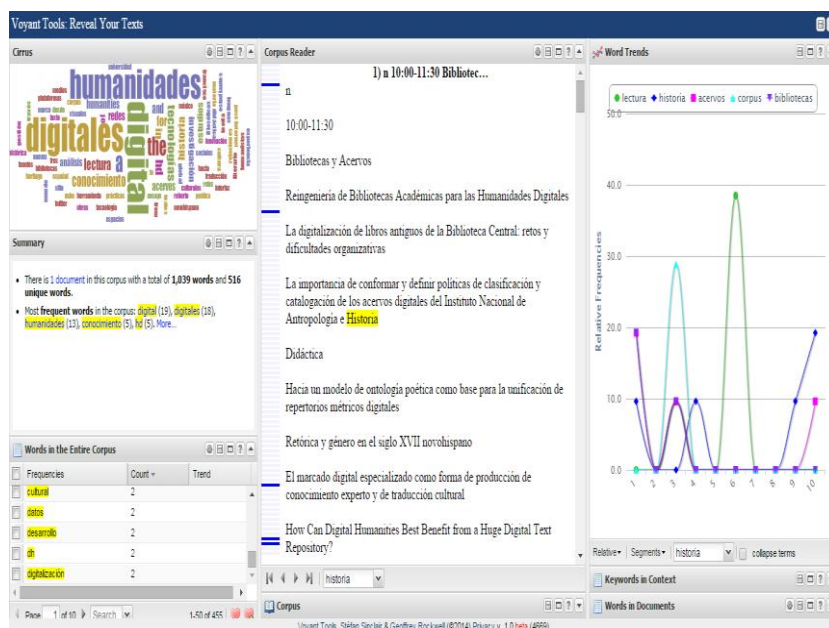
Voyant Tools: Reveal Your Texts

Cirrus

humanidades digitales digital the a lectura conocimiento investigación redes tecnologías acervos and for humanities análisis universidad plataformas

Summary

• There is 1 document in this corpus with a total of 1,039 words and 516 unique words.

• Most frequent words in the corpus: digital (19), digitales (18), humanidades (13), conocimiento (5), hd (5). More...

Words in the Entire Corpus

| Frequencies | Count | Trend |
|---|---|---|
| cultural | 2 | |
| datos | 2 | |
| desarrollo | 2 | |
| dh | 2 | |
| digitalización | 2 | |

Page 1 of 10 Search 1-50 of 455

Corpus Reader

1) n 10:00-11:30 Bibliotec...

n

10:00-11:30

Bibliotecas y Acervos

Reingeniería de Bibliotecas Académicas para las Humanidades Digitales

La digitalización de libros antiguos de la Biblioteca Central: retos y dificultades organizativas

La importancia de conformar y definir políticas de clasificación y catalogación de los acervos digitales del Instituto Nacional de Antropología e Historia

Didáctica

Hacia un modelo de ontología poética como base para la unificación de repertorios métricos digitales

Retórica y género en el siglo XVII novohispano

El marcado digital especializado como forma de producción de conocimiento experto y de traducción cultural

How Can Digital Humanities Best Benefit from a Huge Digital Text Repository?

historia

Corpus

Word Trends

lectura historia acervos corpus bibliotecas

50.0
40.0
30.0
20.0
10.0
0.0

Relative Frequencies

1 2 3 4 5 6 7 8 9 10

Relative Segments historia collapse terms

Keywords in Context

Words in Documents

Voyant Tools, Stéfan Sinclair & Geoffrey Rockwell (©2014) Privacy v. 1.0 beta (4669)